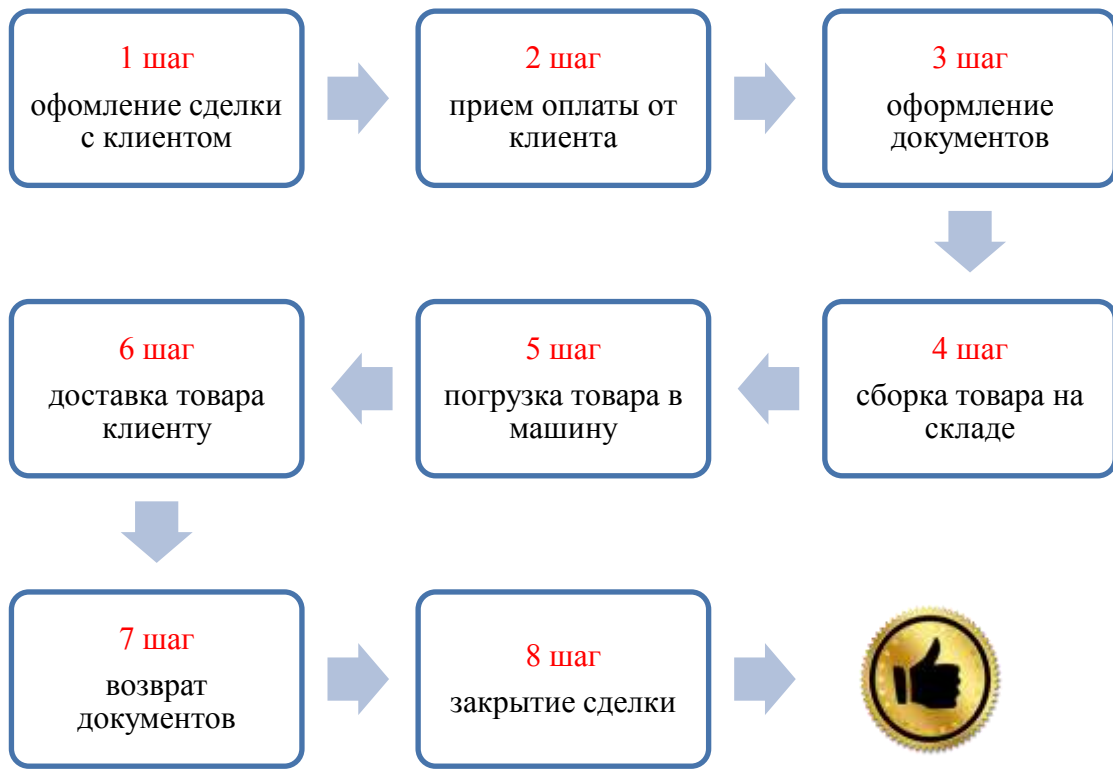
1 шаг
офомление сделки с клиентом

2 шаг
прием оплаты от клиента

3 шаг
оформление документов

4 шаг
сборка товара на складе

5 шаг
погрузка товара в машину

6 шаг
доставка товара клиенту

7 шаг
возврат документов

8 шаг
закрытие сделки